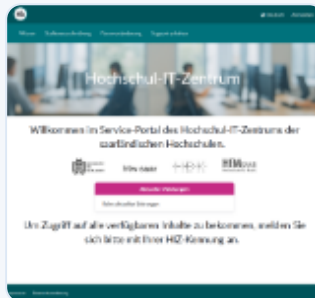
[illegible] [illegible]

Wissen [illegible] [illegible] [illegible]

Hochschul-IT-Zentrum

Willkommen im Service-Portal des Hochschul-IT-Zentrums der saarländischen Hochschulen.

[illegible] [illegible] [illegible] HBK

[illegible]

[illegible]

Um Zugriff auf alle verfügbaren Inhalte zu bekommen, melden Sie sich bitte mit Ihrer HIZ-Kennung an.

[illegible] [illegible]